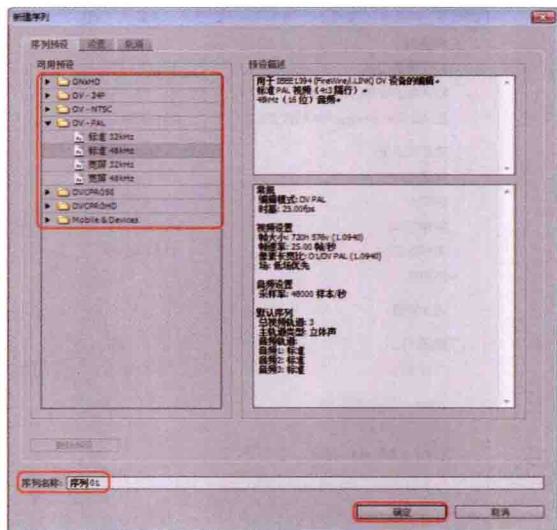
新建序列

序列预设 设置 轨道

可用预设

AVCHD
DV - 24P
DV - NTSC
DV - PAL
标准 32kHz
标准 48kHz
宽屏 32kHz
宽屏 48kHz
DVCPRO50
DVCPROHD
Mobile & Devices

预设描述

用于 IEEE1394 (FireWire/i.LINK) DV 设备的编辑。
标准 PAL 视频（4:3 隔行）。
48kHz（16 位）音频。

常规
编辑模式: DV PAL
时基: 25.00fps

视频设置
画面大小: 720h 576v (1.0940)
帧速率: 25.00 帧/秒
像素长宽比: D1/DV PAL (1.0940)
场: 低场优先

音频设置
采样率: 48000 样本/秒

默认序列
总视频轨道: 3
主轨道类型: 立体声
音频轨道:
音频 1: 标准
音频 2: 标准
音频 3: 标准

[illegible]

序列名称: 序列 01

确定 取消